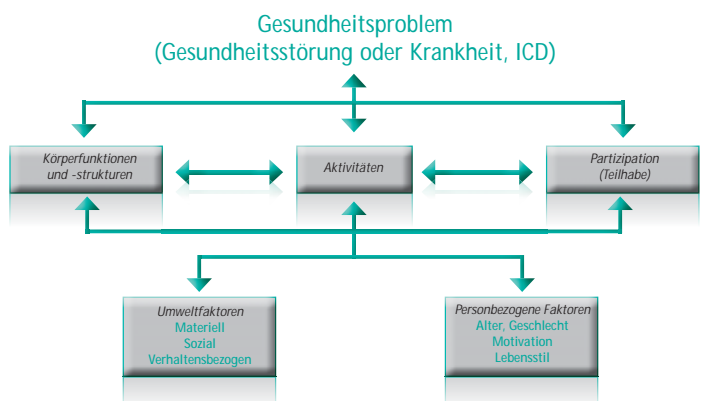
Gesundheitsproblem
(Gesundheitsstörung oder Krankheit, ICD)

Körperfunktionen und -strukturen

Aktivitäten

Partizipation (Teilhabe)

Umweltfaktoren
Materiell
Sozial
Verhaltensbezogen

Personbezogene Faktoren
Alter, Geschlecht
Motivation
Lebensstil